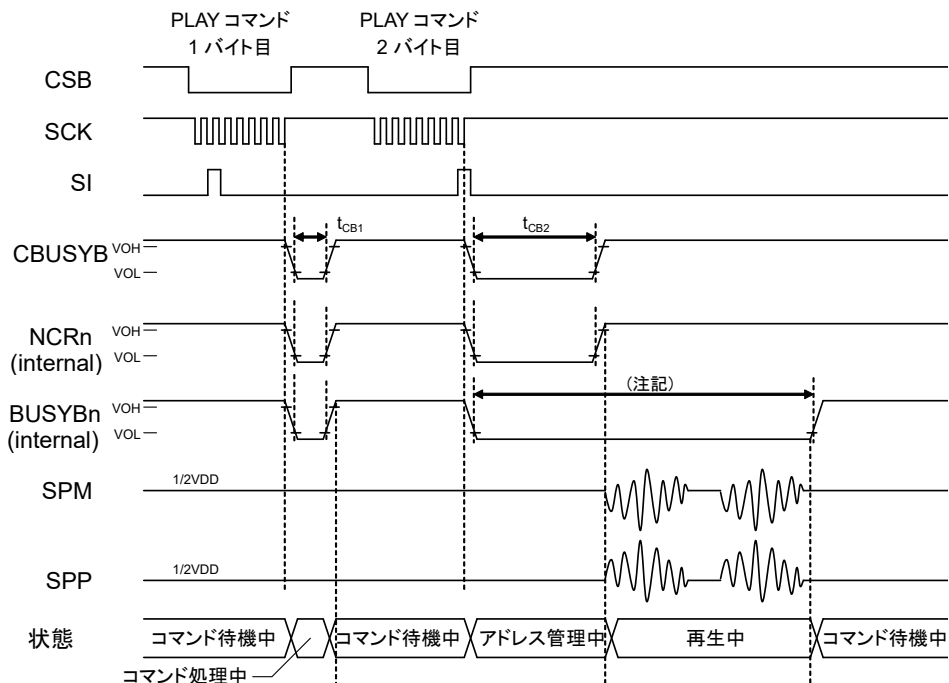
PLAY コマンド
1 バイト目

PLAY コマンド
2 バイト目

CSB

SCK

SI

CBUSYB VOH VOL $t_{CB1}$ $t_{CB2}$

NCRn (internal) VOH VOL

BUSYBn (internal) VOH VOL

（注記）

SPM 1/2VDD

SPP 1/2VDD

状態 コマンド待機中 コマンド待機中 アドレス管理中 再生中 コマンド待機中

コマンド処理中